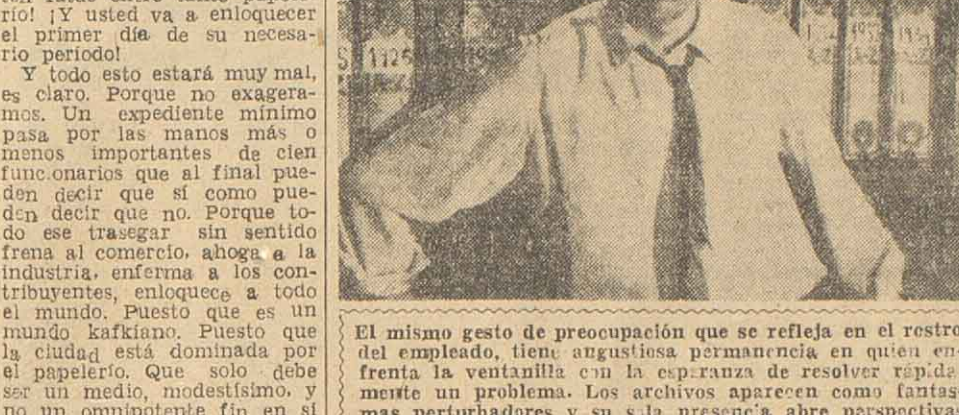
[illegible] rio! ¡Y usted va a enloquecer el primer día de su necesario período!

Y todo esto estará muy mal, es claro. Porque no exageramos. Un expediente mínimo pasa por las manos más o menos importantes de cien funcionarios que al final pueden decir que sí como pueden decir que no. Porque todo ese trasegar sin sentido frena al comercio, ahoga a la industria, enferma a los contribuyentes, enloquece a todo el mundo. Puesto que es un mundo kafkiano. Puesto que la ciudad está dominada por el papelerío. Que solo debe ser un medio, modestísimo, y no un omnipotente fin en sí

S 1125

El mismo gesto de preocupación que se refleja en el rostro del empleado, tiene angustiosa permanencia en quien enfrenta la ventanilla con la esperanza de resolver rápidamente un problema. Los archivos aparecen como fantasmas perturbadores y su sola presencia abre perspectivas